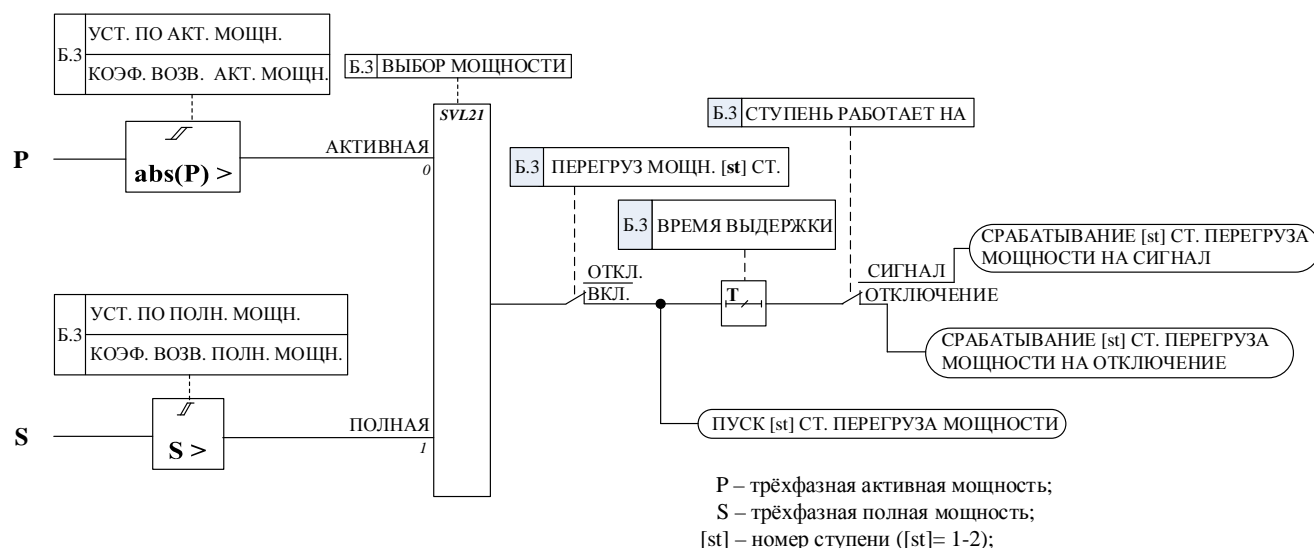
Б.3 УСТ. ПО АКТ. МОЩН.
КОЭФ. ВОЗВ. АКТ. МОЩН.

Б.3 ВЫБОР МОЩНОСТИ

SVL21

P

abs(P) >

АКТИВНАЯ
0

Б.3 СТУПЕНЬ РАБОТАЕТ НА

Б.3 ПЕРЕГРУЗ МОЩН. [st] СТ.

Б.3 ВРЕМЯ ВЫДЕРЖКИ

СРАБАТЫВАНИЕ [st] СТ. ПЕРЕГРУЗА МОЩНОСТИ НА СИГНАЛ

ОТКЛ.
ВКЛ.

T

СИГНАЛ
ОТКЛЮЧЕНИЕ

Б.3 УСТ. ПО ПОЛН. МОЩН.
КОЭФ. ВОЗВ. ПОЛН. МОЩН.

СРАБАТЫВАНИЕ [st] СТ. ПЕРЕГРУЗА МОЩНОСТИ НА ОТКЛЮЧЕНИЕ

ПУСК [st] СТ. ПЕРЕГРУЗА МОЩНОСТИ

S

S >

ПОЛНАЯ
1

P – трёхфазная активная мощность;
S – трёхфазная полная мощность;
[st] – номер ступени ([st]= 1-2);